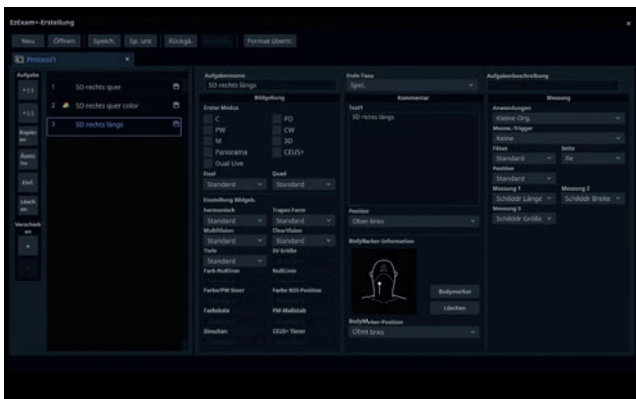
EzExam+-Erstellung

Neu.
Öffnen
Speich.
Sp. unt.
Rückgä.
Format übertr.

Protocol1

Aufgabe
+1:1
+1:1
Kopieren
Umbenen.
Einf.
Löschen
Verschieben

1 SD rechts quer
2 SD rechts quer color
3 SD rechts längs

Aufgabenname
SD rechts längs
Bildgebung
Erster Modus
C
PD
PW
CW
M
3D
Panorama
CEUS+
Dual Live
Dual
Standard
Quad
Standard
Einstellung Bildgeb.
harmonisch
Standard
Trapez-Form
Standard
MultiVision
Standard
ClearVision
Standard
Tiefe
Standard
LV-Größe
Farb-Nullinie
Nulllinie
Farbe/PW Steer
Farbe ROI-Position
Farbskala
PW-Maßstab
Simultan
CEUS+ Timer

Erste Taste
Spei.
Kommentar
Text1
SD rechts längs
Position
Oben links
BodyMarker-Information
Bodymarker
Löschen
BodyMarker-Position
Oben links

Aufgabenbeschreibung
Messung
Anwendungen
Kleine Org.
Messm.-Trigger
Keine
Fokus
Standard
Seite
Re
Position
Standard
Messung 1
Schilddr Länge
Messung 2
Schilddr Breite
Messung 3
Schilddr Größe